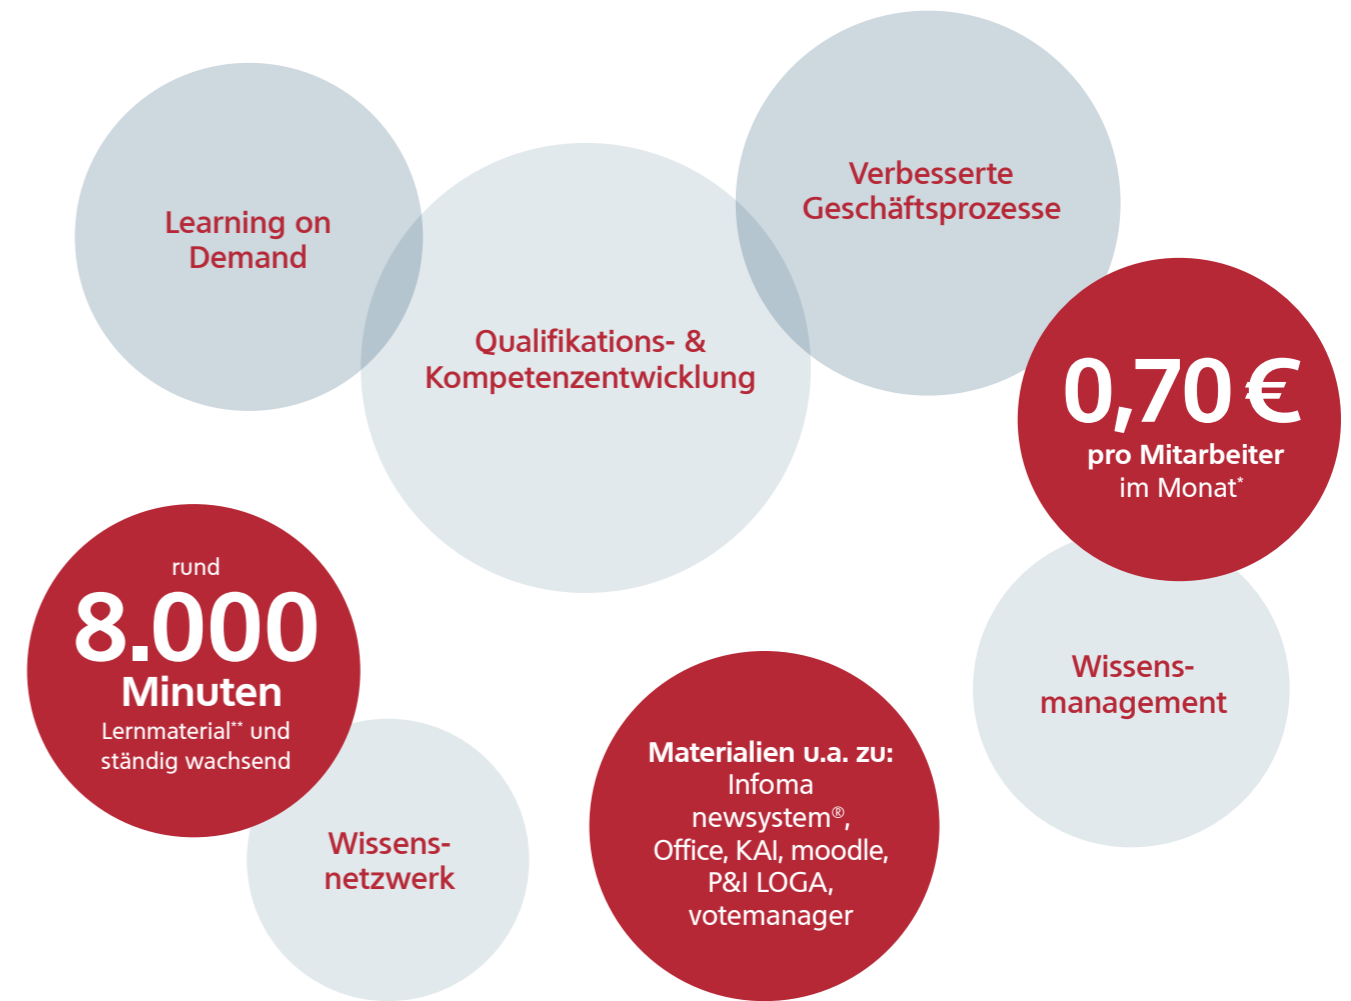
Learning on Demand

Verbesserte Geschäftsprozesse

Qualifikations- & Kompetenzentwicklung

0,70 €
pro Mitarbeiter
im Monat*

rund
8.000
Minuten
Lernmaterial** und ständig wachsend

Wissensmanagement

Materialien u.a. zu:
Infoma newsystem®, Office, KAI, moodle, P&I LOGA, votemanager

Wissensnetzwerk